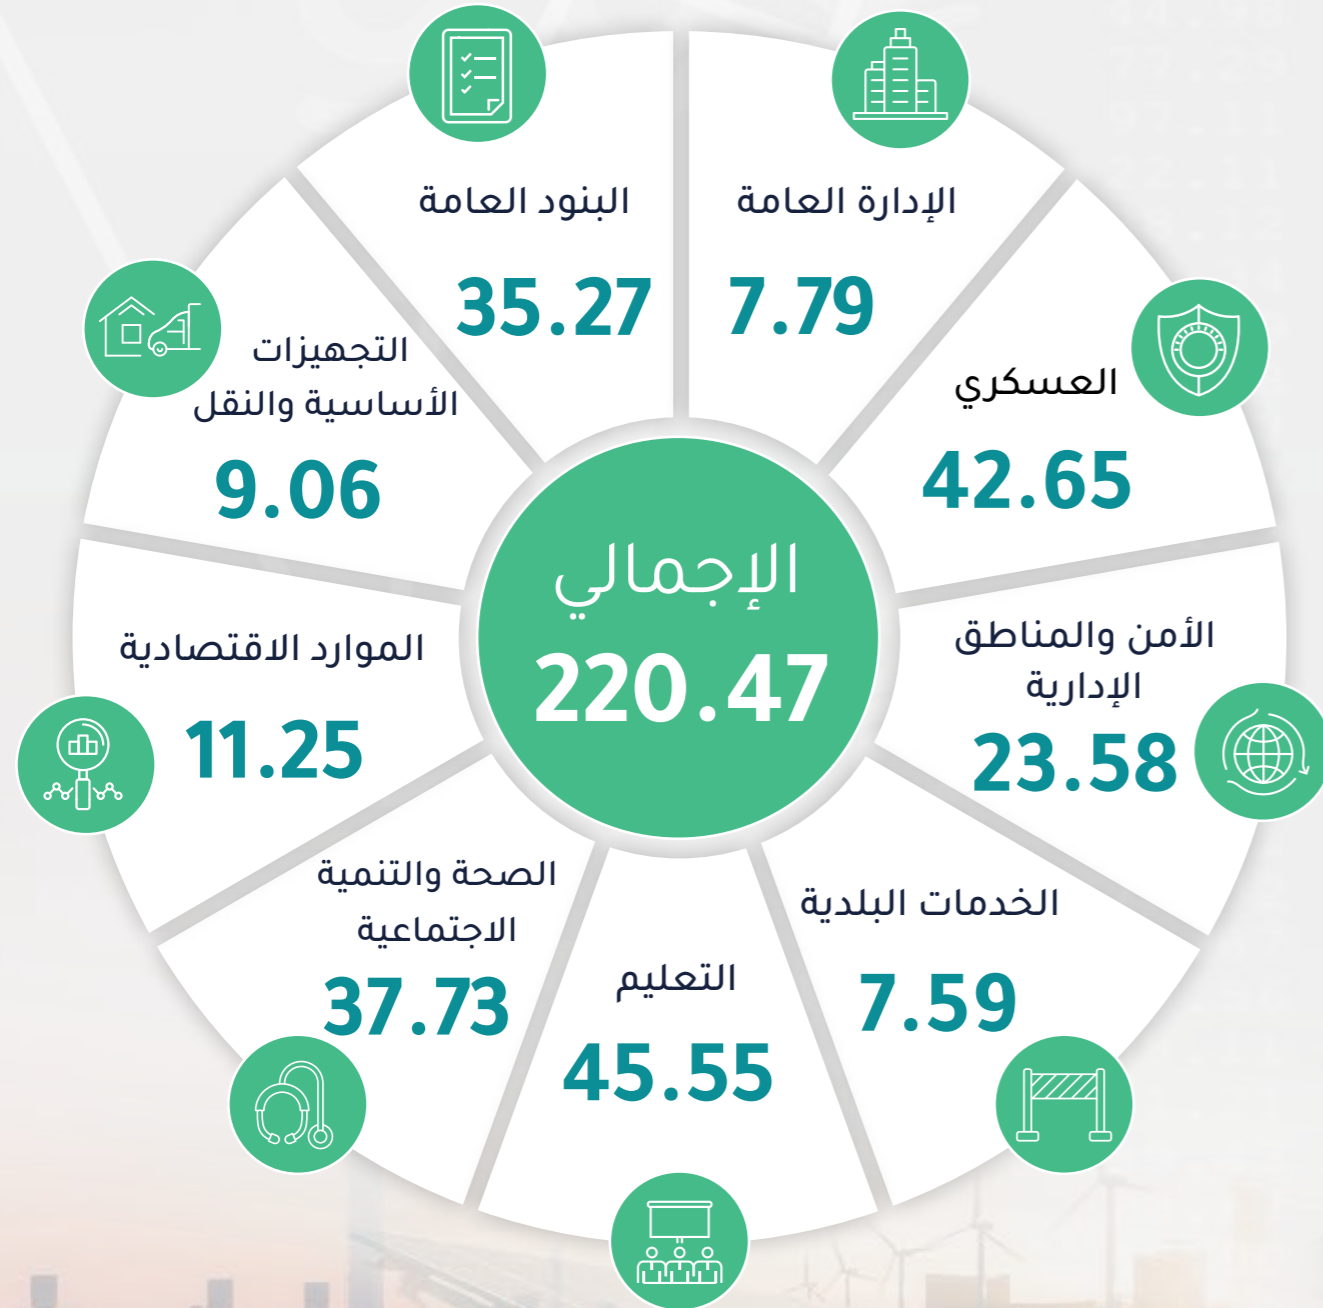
البنود العامة
35.27

الإدارة العامة
7.79

العسكري
42.65

الأمن والمناطق الإدارية
23.58

الخدمات البلدية
7.59

التعليم
45.55

الصحة والتنمية الاجتماعية
37.73

الموارد الاقتصادية
11.25

التجهيزات الأساسية والنقل
9.06

الإجمالي
220.47